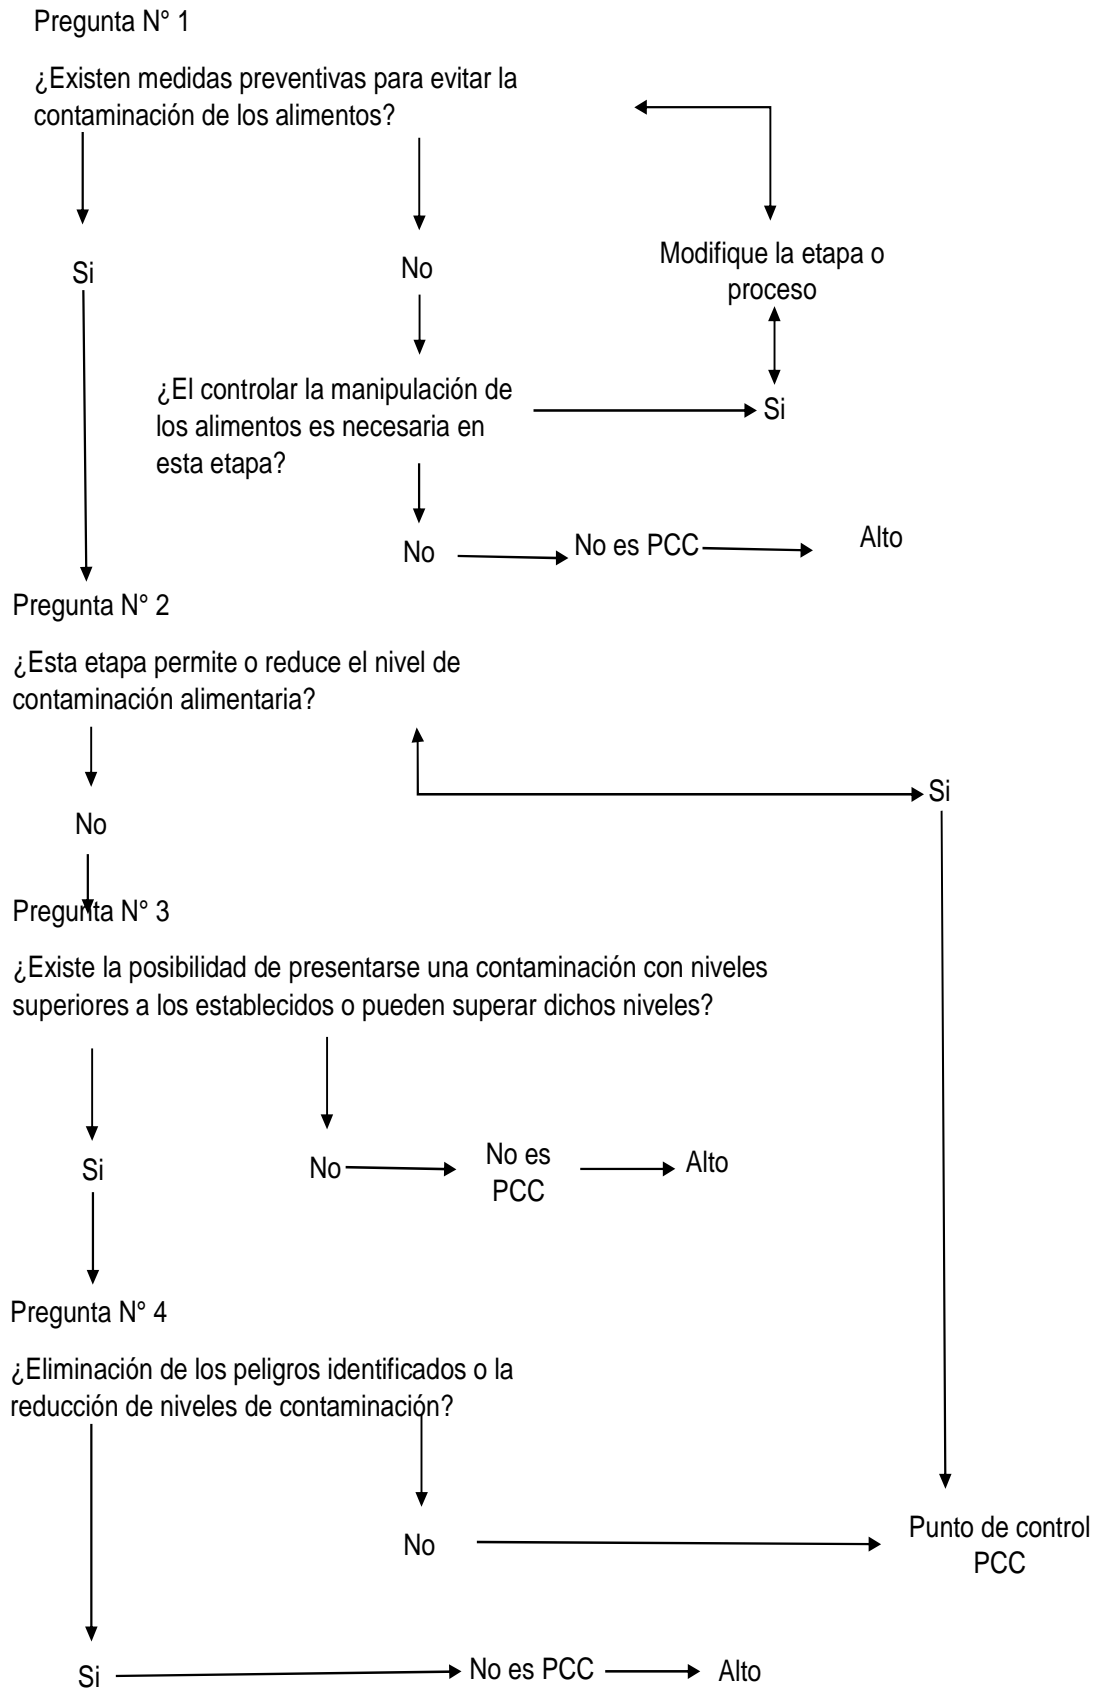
Pregunta N° 1

¿Existen medidas preventivas para evitar la contaminación de los alimentos?

Si

No

Modifique la etapa o proceso

¿El controlar la manipulación de los alimentos es necesaria en esta etapa?

Si

No

No es PCC

Alto

Pregunta N° 2

¿Esta etapa permite o reduce el nivel de contaminación alimentaria?

No

Si

Pregunta N° 3

¿Existe la posibilidad de presentarse una contaminación con niveles superiores a los establecidos o pueden superar dichos niveles?

Si

No

No es PCC

Alto

Pregunta N° 4

¿Eliminación de los peligros identificados o la reducción de niveles de contaminación?

No

Punto de control PCC

Si

No es PCC

Alto